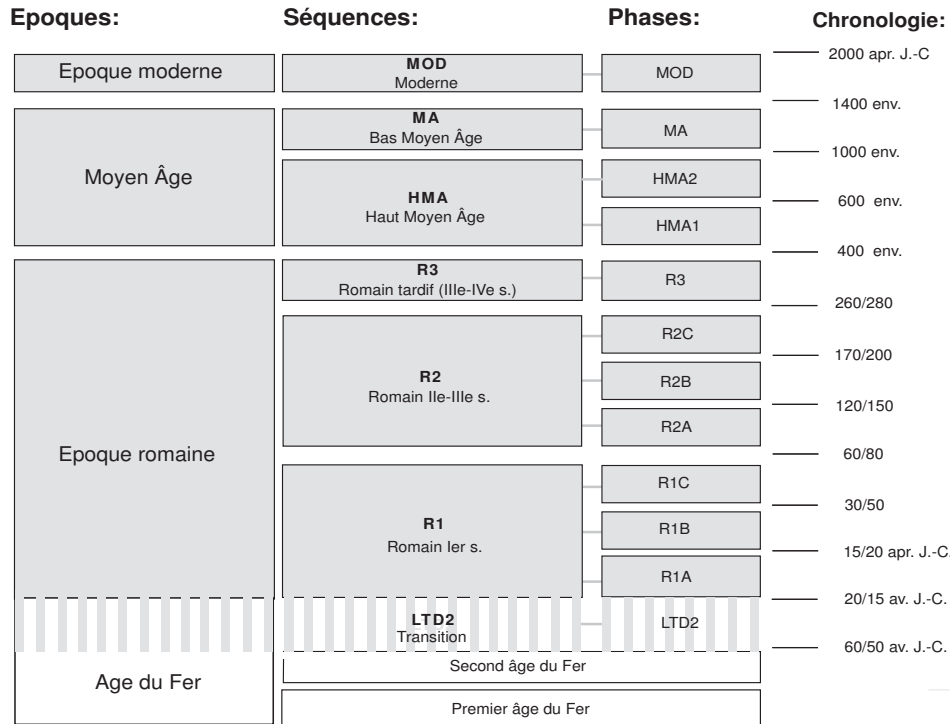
Epoques:

Séquences:

Phases:

Chronologie:

Epoque moderne

MOD
Moderne

MOD

2000 apr. J.-C

1400 env.

Moyen Âge

MA
Bas Moyen Âge

MA

1000 env.

HMA
Haut Moyen Âge

HMA2

600 env.

HMA1

400 env.

Epoque romaine

R3
Romain tardif (IIIe-IVe s.)

R3

260/280

R2
Romain IIe-IIIe s.

R2C

170/200

R2B

120/150

R2A

60/80

R1
Romain Ier s.

R1C

30/50

R1B

15/20 apr. J.-C

R1A

20/15 av. J.-C.

LTD2
Transition

LTD2

60/50 av. J.-C.

Age du Fer

Second âge du Fer

Premier âge du Fer